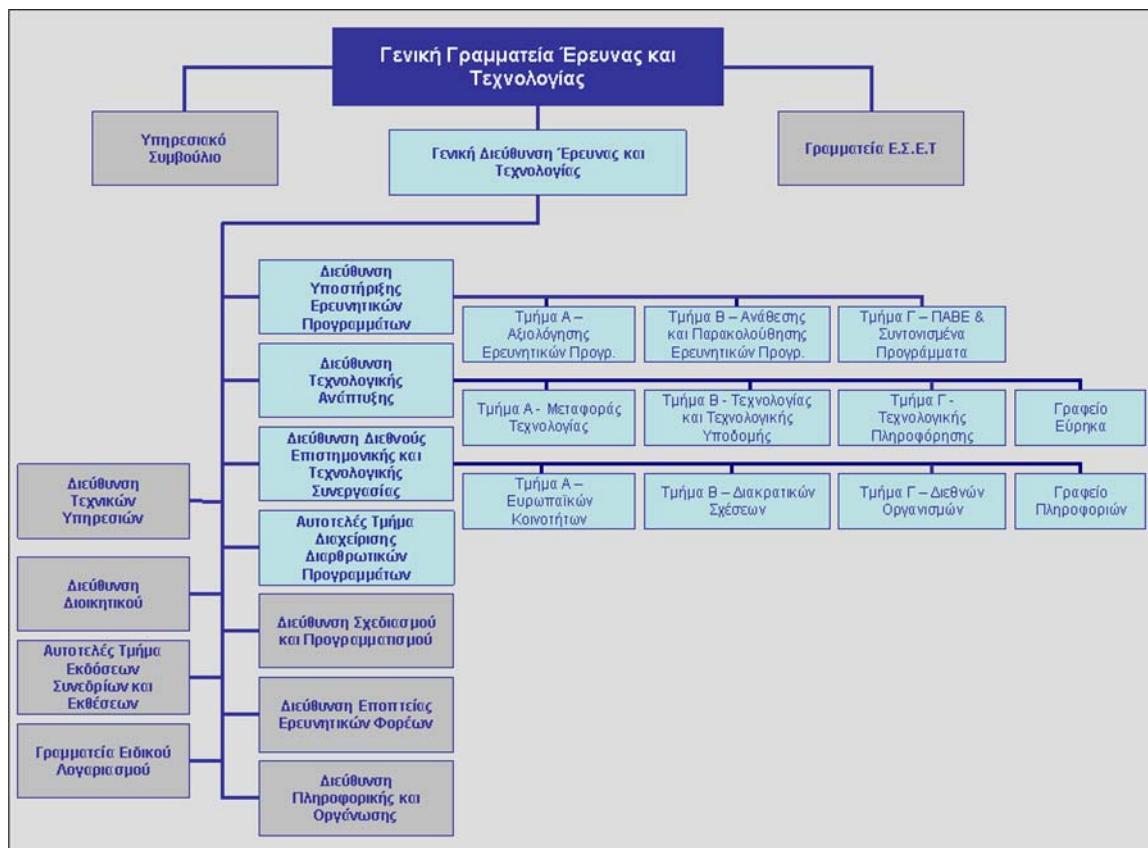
Γενική Γραμματεία Έρευνας και Τεχνολογίας

Υπηρεσιακό Συμβούλιο

Γενική Διεύθυνση Έρευνας και Τεχνολογίας

Γραμματεία Ε.Σ.Ε.Τ

Διεύθυνση Υποστήριξης Ερευνητικών Προγραμμάτων

Τμήμα Α – Αξιολόγησης Ερευνητικών Προγρ.

Τμήμα Β – Ανάθεσης και Παρακολούθησης Ερευνητικών Προγρ.

Τμήμα Γ – ΠΑΒΕ & Συντονισμένα Προγράμματα

Διεύθυνση Τεχνολογικής Ανάπτυξης

Τμήμα Α - Μεταφοράς Τεχνολογίας

Τμήμα Β - Τεχνολογίας και Τεχνολογικής Υποδομής

Τμήμα Γ - Τεχνολογικής Πληροφόρησης

Γραφείο Εύρηκα

Διεύθυνση Διεθνούς Επιστημονικής και Τεχνολογικής Συνεργασίας

Τμήμα Α – Ευρωπαϊκών Κοινοτήτων

Τμήμα Β – Διακρατικών Σχέσεων

Τμήμα Γ – Διεθνών Οργανισμών

Γραφείο Πληροφοριών

Διεύθυνση Τεχνικών Υπηρεσιών

Αυτοτελές Τμήμα Διαχείρισης Διαρθρωτικών Προγραμμάτων

Διεύθυνση Διοικητικού

Διεύθυνση Σχεδιασμού και Προγραμματισμού

Αυτοτελές Τμήμα Εκδόσεων Συνεδρίων και Εκθέσεων

Διεύθυνση Εποπτείας Ερευνητικών Φορέων

Γραμματεία Ειδικού Λογαριασμού

Διεύθυνση Πληροφορικής και Οργάνωσης